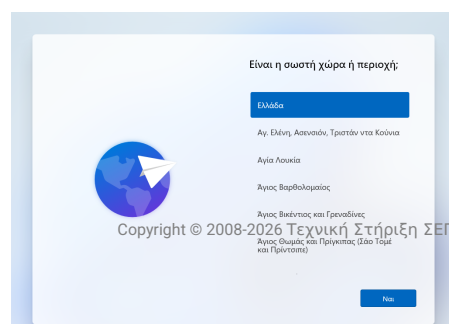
Είναι η σωστή χώρα ή περιοχή;

Ελλάδα

Αγ. Ελένη, Ασενσιόν, Τριστάν ντα Κούνια

Αγία Λουκία

Άγιος Βαρθολομαίος

Άγιος Βικέντιος και Γρεναδίνες

Copyright © 2008-2026 Τεχνική Στήριξη ΣΕΠ

Άγιος Θωμάς και Πρίγκιπας (Σάο Τομέ και Πρίνσιπε)

Ναι